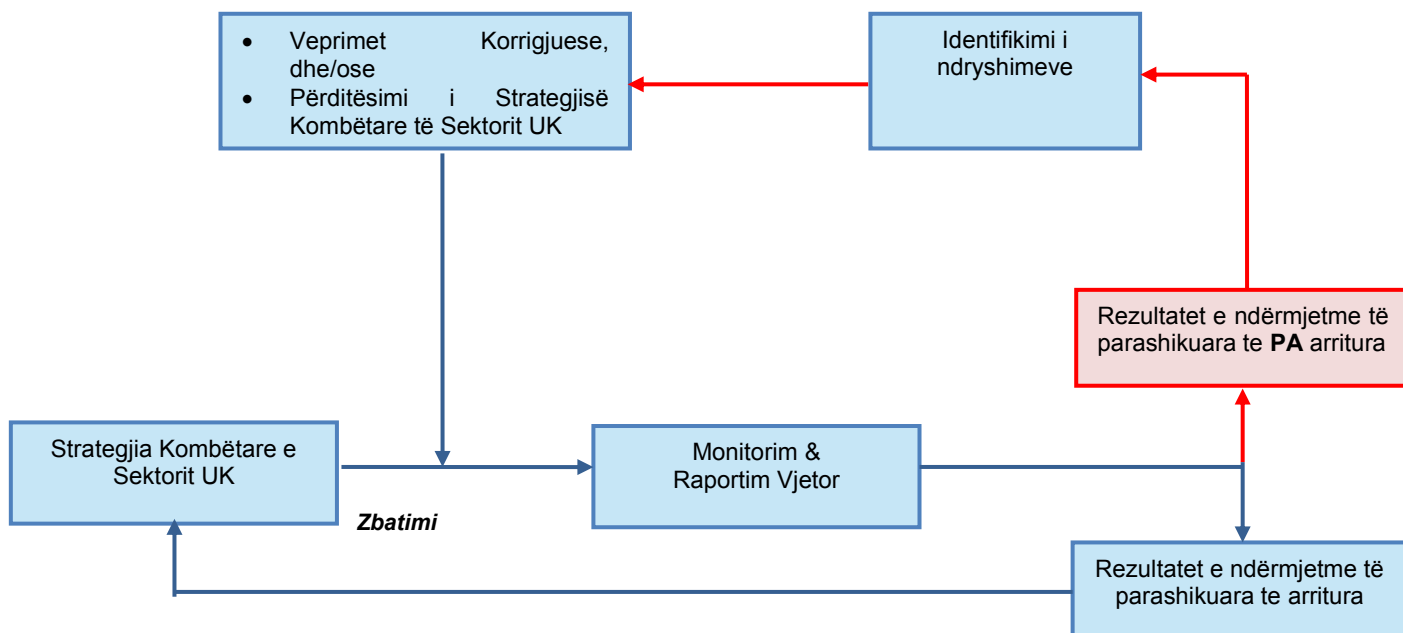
- Veprimet Korrigjuese, dhe/ose
- Përditësimi i Strategjisë Kombëtare të Sektorit UK

Identifikimi i ndryshimeve

Rezultatet e ndërmjetme të parashikuara te **PA** arritura

Strategjia Kombëtare e Sektorit UK

Monitorim & Raportim Vjetor

*Zbatimi*

Rezultatet e ndërmjetme të parashikuara te arritura